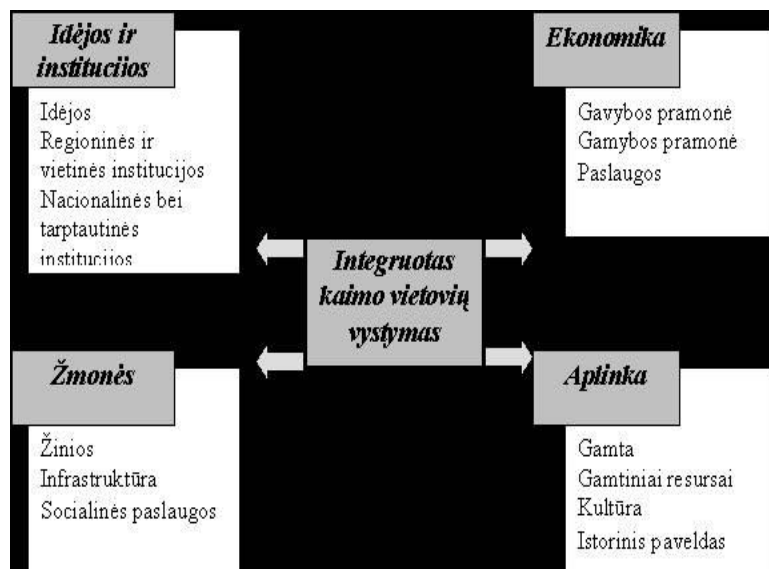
Idėjos ir institucijos

Idėjos
Regioninės ir vietinės institucijos
Nacionalinės bei tarptautinės institucijos

Ekonomika

Gavybos pramonė
Gamybos pramonė
Paslaugos

Integruotas kaimo vietovių vystymas

Žmonės

Žinios
Infrastruktūra
Socialinės paslaugos

Aplinka

Gamta
Gamtiniai resursai
Kultūra
Istorinis paveldas